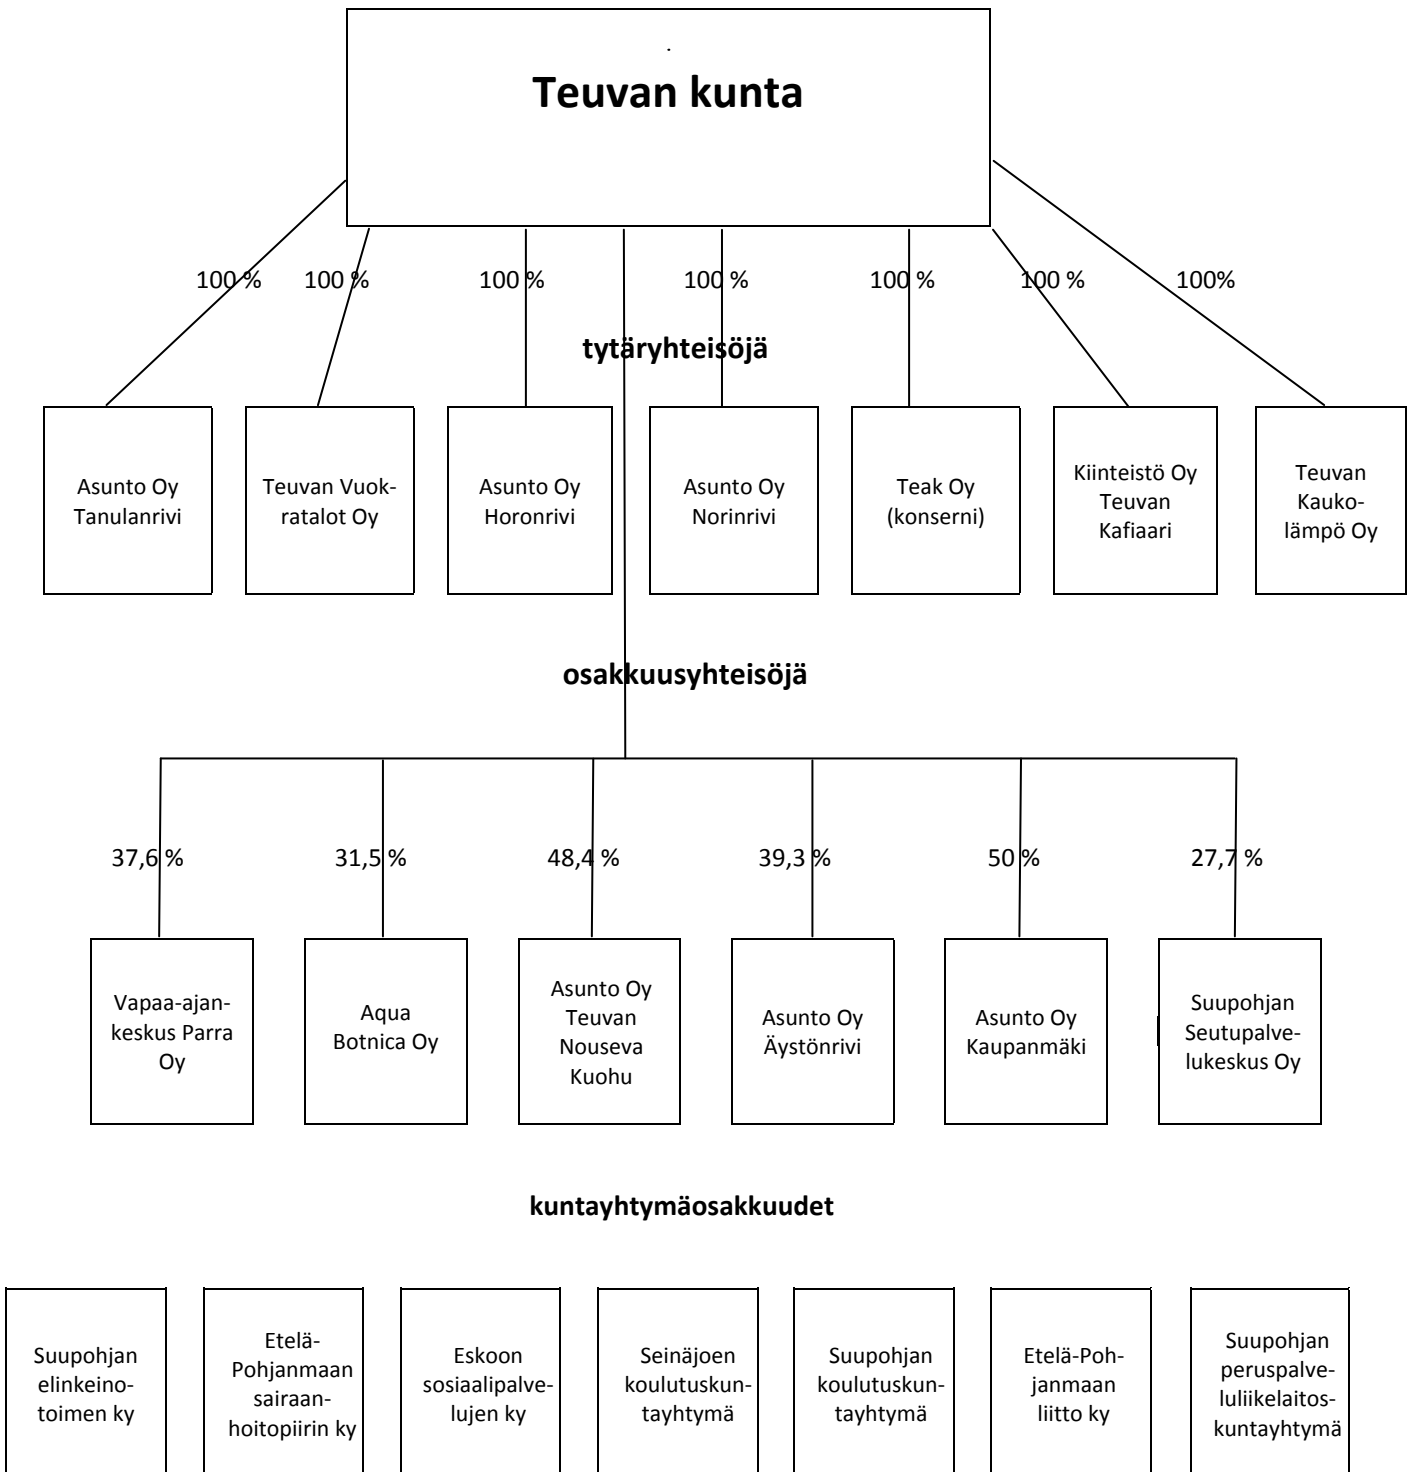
Teuvan kunta

100 %
100 %
100 %
100 %
100 %
100 %
100%

tytäryhteisöjä

Asunto Oy Tanulanrivi

Teuvan Vuokratalot Oy

Asunto Oy Horonrivi

Asunto Oy Norinrivi

Teak Oy (konserni)

Kiinteistö Oy Teuvan Kafiaari

Teuvan Kaukolämpö Oy

osakkuusyhteisöjä

37,6 %
31,5 %
48,4 %
39,3 %
50 %
27,7 %

Vapaa-ajankeskus Parra Oy

Aqua Botnica Oy

Asunto Oy Teuvan Nouseva Kuohu

Asunto Oy Äystönrivi

Asunto Oy Kaupanmäki

Suupohjan Seutupalvelukeskus Oy

kuntayhtymäosakkuudet

Suupohjan elinkeinotoimen ky

Etelä-Pohjanmaan sairaanhoitopiirin ky

Eskoon sosiaalipalvelujen ky

Seinäjoen koulutuskuntayhtymä

Suupohjan koulutuskuntayhtymä

Etelä-Pohjanmaan liitto ky

Suupohjan peruspalveluliikelaitoskuntayhtymä